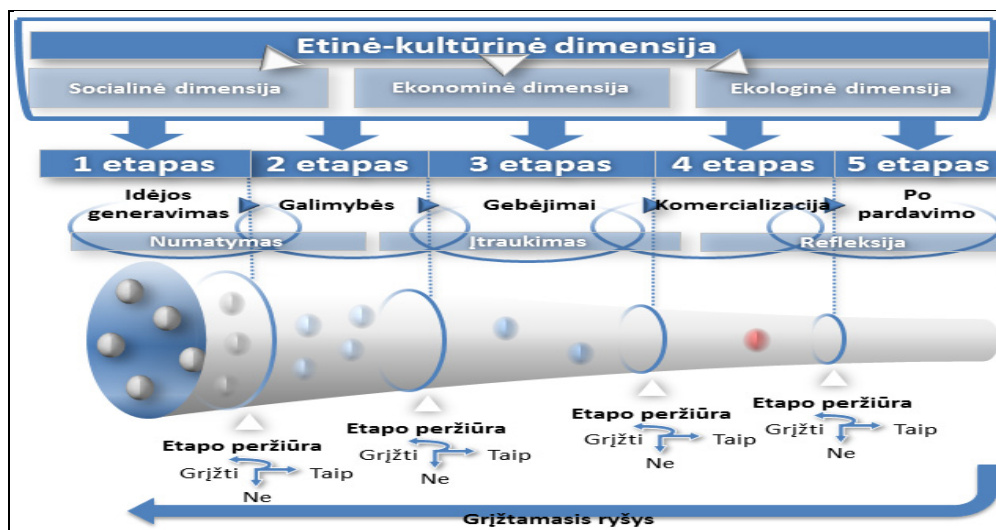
Etinė-kultūrinė dimensija

Socialinė dimensija

Ekonominė dimensija

Ekologinė dimensija

1 etapas

2 etapas

3 etapas

4 etapas

5 etapas

Idėjos generavimas

Galimybės

Gebėjimai

Komercializacija

Po pardavimo

Numatymas

Įtraukimas

Refleksija

Etapo peržiūra

Grįžti

Taip

Ne

Etapo peržiūra

Grįžti

Taip

Ne

Etapo peržiūra

Grįžti

Taip

Ne

Etapo peržiūra

Grįžti

Taip

Ne

Grįžtamasis ryšys